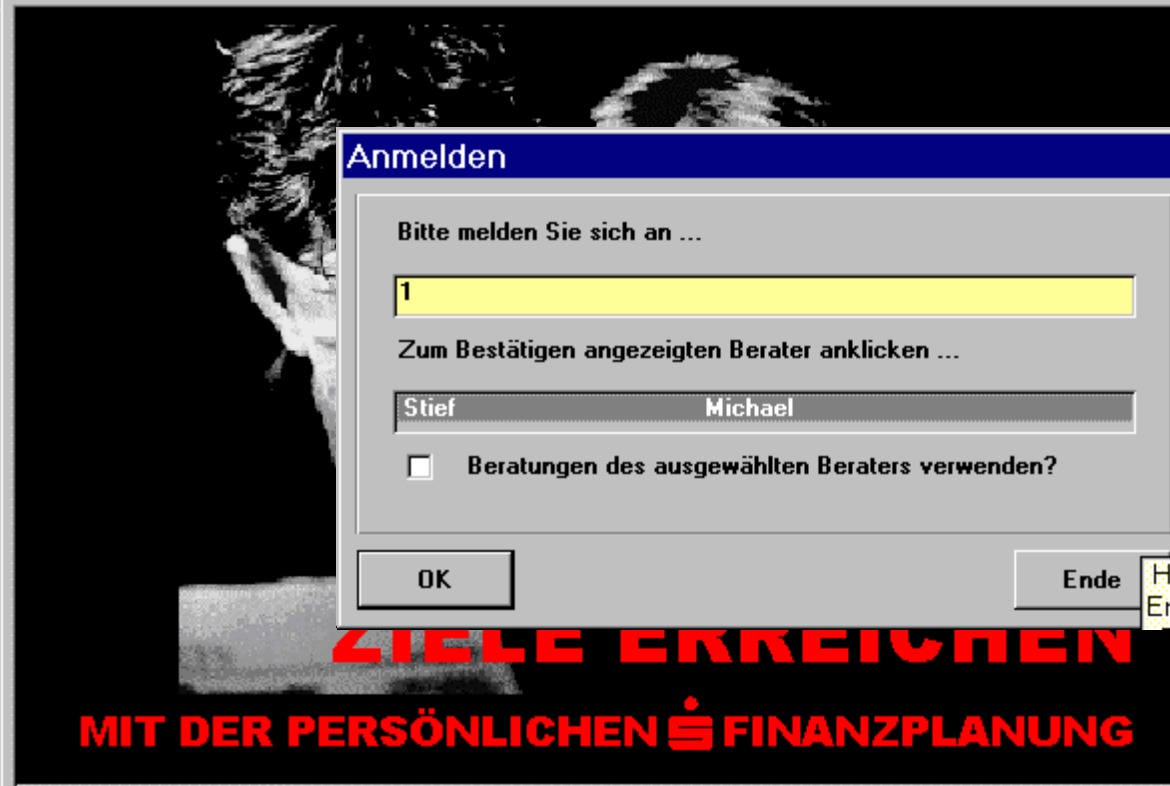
Anmelden

Bitte melden Sie sich an ...

1

Zum Bestätigen angezeigten Berater anklicken ...

Stief Michael

Beratungen des ausgewählten Beraters verwenden?

OK

Ende

H
Er

ZIELE ERREICHEN

MIT DER PERSÖNLICHEN FINANZPLANUNG